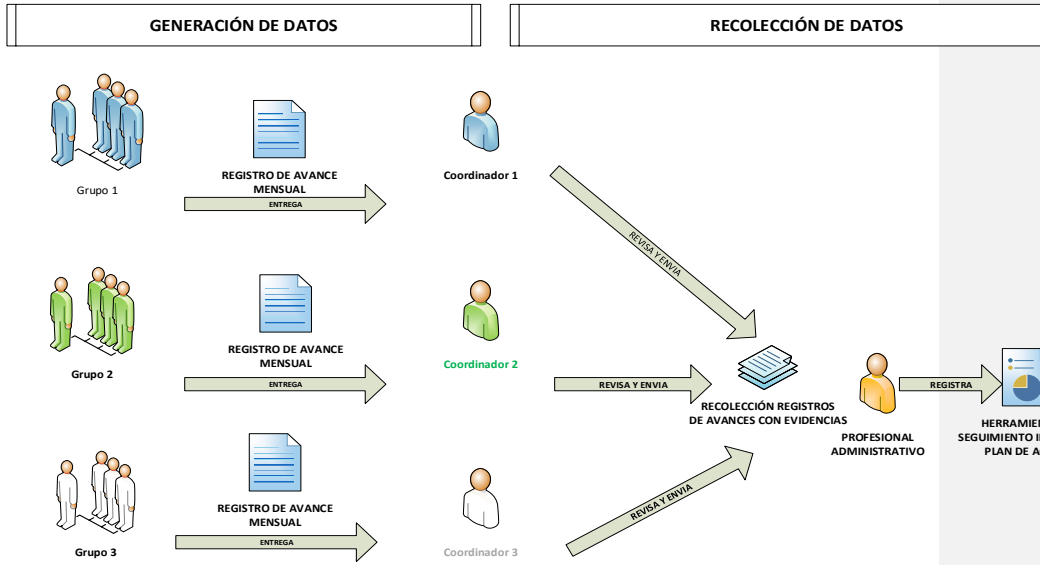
GENERACIÓN DE DATOS

RECOLECCIÓN DE DATOS

Grupo 1

REGISTRO DE AVANCE MENSUAL

ENTREGA

Coordinador 1

REVISA Y ENVIA

Grupo 2

REGISTRO DE AVANCE MENSUAL

ENTREGA

Coordinador 2

REVISA Y ENVIA

RECOLECCIÓN REGISTROS DE AVANCES CON EVIDENCIAS

PROFESIONAL ADMINISTRATIVO

REGISTRA

HERRAMIE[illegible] SEGUIMIENTO I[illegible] PLAN DE A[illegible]

Grupo 3

REGISTRO DE AVANCE MENSUAL

ENTREGA

Coordinador 3

REVISA Y ENVIA